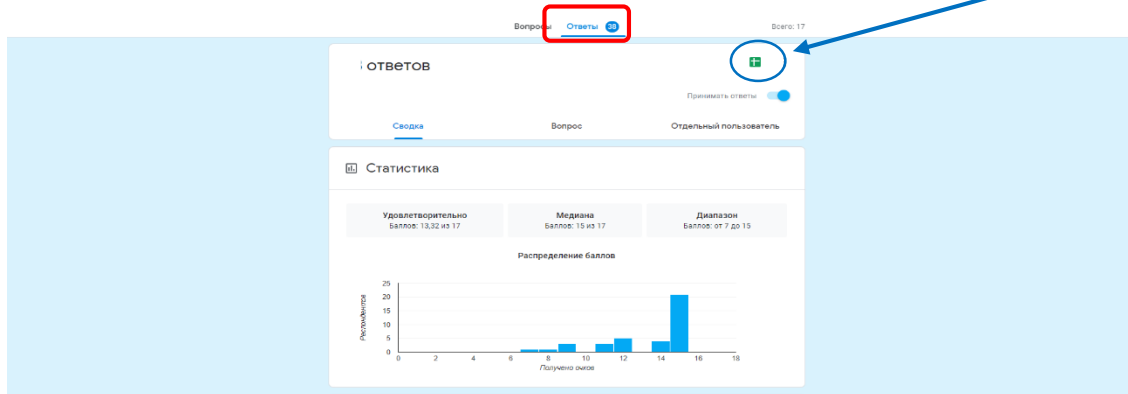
Вопросы Ответы 38

Всего: 17

ответов

Принимать ответы

Сводка

Вопрос

Отдельный пользователь

Статистика

Удовлетворительно
Баллов: 13,32 из 17

Медиана
Баллов: 15 из 17

Диапазон
Баллов: от 7 до 15

Распределение баллов

Респонденты

25
20
15
10
5
0

0 2 4 6 8 10 12 14 16 18

Получено очков